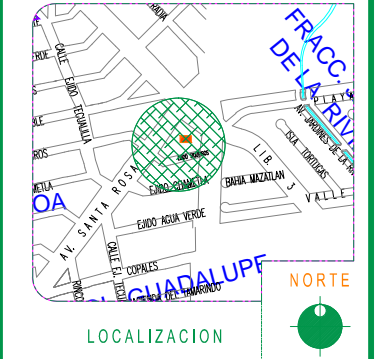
RADA
FRACC. DE LA RIV
CALLE
EJIDO TECUANILLA
PLAY
AV. JARDINES DE LA RIV
ISLA TORTUGAS
ROS
EJIDO SOCORRO
LIB. 3
BAHIA MAZATLAN
VALLE
EJIDO CHAMETLA
MELA
OA
AV. SANTA ROSA
EJIDO AGUA VERDE
CALLE EJ. TECO
COPALES
GUADALUPE
DEL TAMARINDO
NORTE
LOCALIZACION